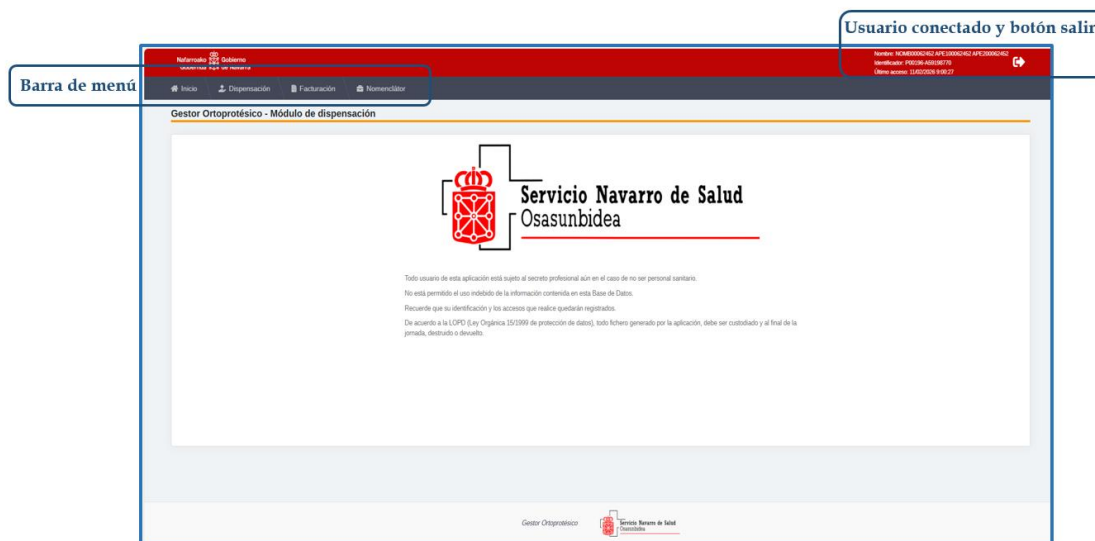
Usuario conectado y botón salir

Nafarroako Gobierno
Gobierno de Navarra

Nombre: NOM000062452 APE100062452 APE200062452
Identificador: P00196-A59198770
Último acceso: 11/02/2026 9:00:27

Barra de menú

Inicio Dispensación Facturación Nomenclátor

Gestor Ortoprotésico - Módulo de dispensación

Servicio Navarro de Salud
Osasunbidea

Todo usuario de esta aplicación está sujeto al secreto profesional aún en el caso de no ser personal sanitario.

No está permitido el uso indebido de la información contenida en esta Base de Datos.

Recuerde que su identificación y los accesos que realice quedarán registrados.

De acuerdo a la LOPD (Ley Orgánica 15/1999 de protección de datos), todo fichero generado por la aplicación, debe ser custodiado y al final de la jornada, destruido o devuelto.

Gestor Ortoprotésico

Servicio Navarro de Salud
Osasunbidea